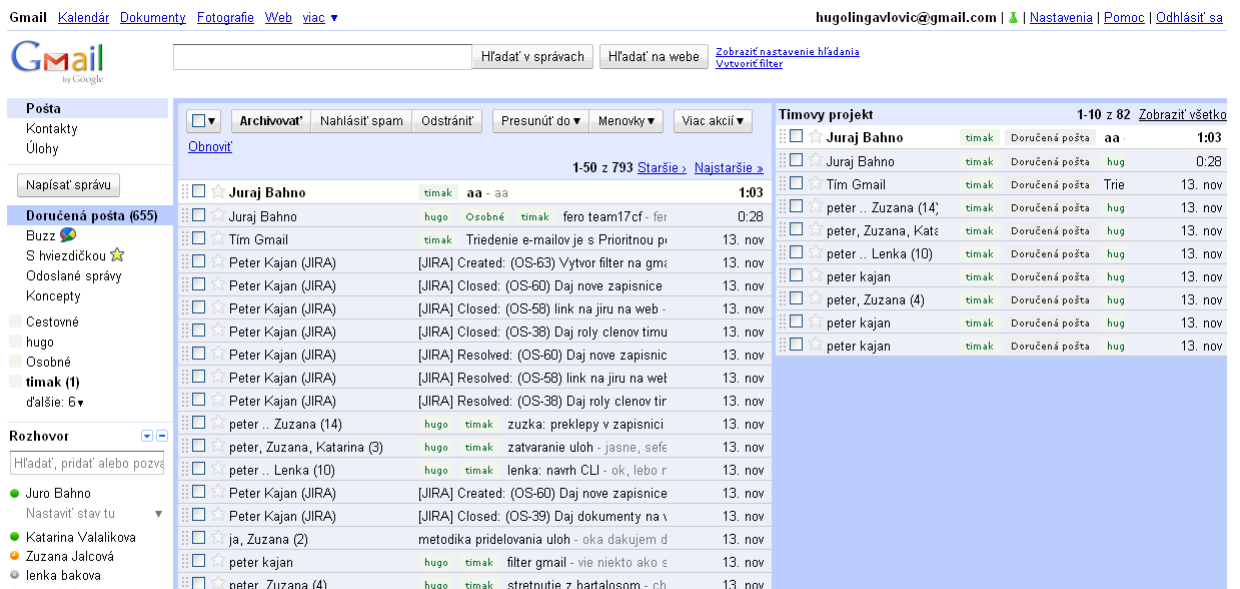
Gmail Kalendár Dokumenty Fotografie Web viac ▾

hugolingavlovic@gmail.com | Nastavenia | Pomoc | Odhlásiť sa

Gmail by Google

Hľadať v správach Hľadať na webe Zobraziť nastavenie hľadania Vytvoriť filter

Pošta
Kontakty
Úlohy

Napísať správu

Doručená pošta (655)
Buzz
S hviezdičkou
Odoslané správy
Koncepty

Cestovné
hugo
Osobné
timak (1)
ďalšie: 6▾

Rozhovor

Hľadať, pridať alebo pozva

Juro Bahno
Nastaviť stav tu
Katarina Valalikova
Zuzana Jalcová
lenka bakova

Archivovať Nahlásiť spam Odstrániť Presunúť do ▾ Menovky ▾ Viac akcií ▾

Obnoviť

1-50 z 793 Staršie › Najstaršie »

| | | | |
|---|---|---|---|
| Juraj Bahno | timak | aa - aa | 1:03 |
| Juraj Bahno | hugo Osobné timak | fero team17cf - fer | 0:28 |
| Tím Gmail | timak | Triedenie e-mailov je s Prioritnou p | 13. nov |
| Peter Kajan (JIRA) | | [JIRA] Created: (OS-63) Vytvor filter na gma | 13. nov |
| Peter Kajan (JIRA) | | [JIRA] Closed: (OS-60) Daj nove zapisnice | 13. nov |
| Peter Kajan (JIRA) | | [JIRA] Closed: (OS-58) link na jiru na web - | 13. nov |
| Peter Kajan (JIRA) | | [JIRA] Closed: (OS-38) Daj roly clenov timu | 13. nov |
| Peter Kajan (JIRA) | | [JIRA] Resolved: (OS-60) Daj nove zapisnic | 13. nov |
| Peter Kajan (JIRA) | | [JIRA] Resolved: (OS-58) link na jiru na wel | 13. nov |
| Peter Kajan (JIRA) | | [JIRA] Resolved: (OS-38) Daj roly clenov tir | 13. nov |
| peter .. Zuzana (14) | hugo timak | zuzka: preklepy v zapisnici | 13. nov |
| peter, Zuzana, Katarina (3) | hugo timak | zatvaranie uloh - jasne, sefe | 13. nov |
| peter .. Lenka (10) | hugo timak | lenka: navrh CLI - ok, lebo r | 13. nov |
| Peter Kajan (JIRA) | | [JIRA] Created: (OS-60) Daj nove zapisnice | 13. nov |
| Peter Kajan (JIRA) | | [JIRA] Closed: (OS-39) Daj dokumenty na v | 13. nov |
| ja, Zuzana (2) | | metodika pridelovania uloh - oka dakujem d | 13. nov |
| peter kajan | hugo timak | filter gmail - vie niekto ako s | 13. nov |
| peter, Zuzana (4) | hugo timak | stretnutie z bartalosom - ch | 13. nov |

Timovy projekt 1-10 z 82 Zobraziť všetko

| | | | |
|---|---|---|---|
| Juraj Bahno | timak Doručená pošta | aa - | 1:03 |
| Juraj Bahno | timak Doručená pošta hug | | 0:28 |
| Tím Gmail | timak Doručená pošta | Trie | 13. nov |
| peter .. Zuzana (14) | timak Doručená pošta hug | | 13. nov |
| peter, Zuzana, Kata | timak Doručená pošta hug | | 13. nov |
| peter .. Lenka (10) | timak Doručená pošta hug | | 13. nov |
| peter kajan | timak Doručená pošta hug | | 13. nov |
| peter, Zuzana (4) | timak Doručená pošta hug | | 13. nov |
| peter kajan | timak Doručená pošta hug | | 13. nov |
| peter kajan | timak Doručená pošta hug | | 13. nov |